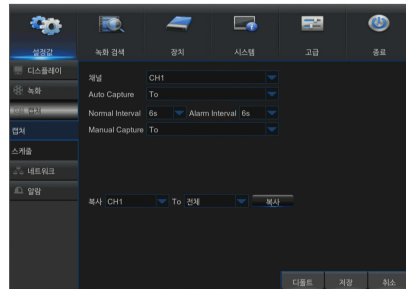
설정값
녹화 검색
장치
시스템
고급
종료

디스플레이
녹화
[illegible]
캡처
스케줄
네트워크
알람

채널 CH1
Auto Capture To
Normal Interval 6s Alarm Interval 6s
Manual Capture To

복사 CH1 To 전체 복사

디폴트
저장
취소